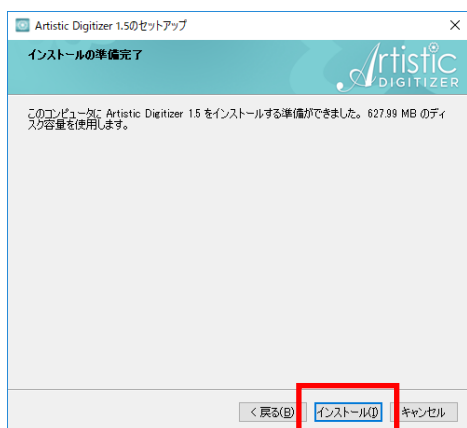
Artistic Digitizer 1.5のセットアップ

×

インストールの準備完了

Artistic DIGITIZER

このコンピュータに Artistic Digitizer 1.5 をインストールする準備ができました。627.99 MB のディスク容量を使用します。

< 戻る(B)

インストール(I)

キャンセル